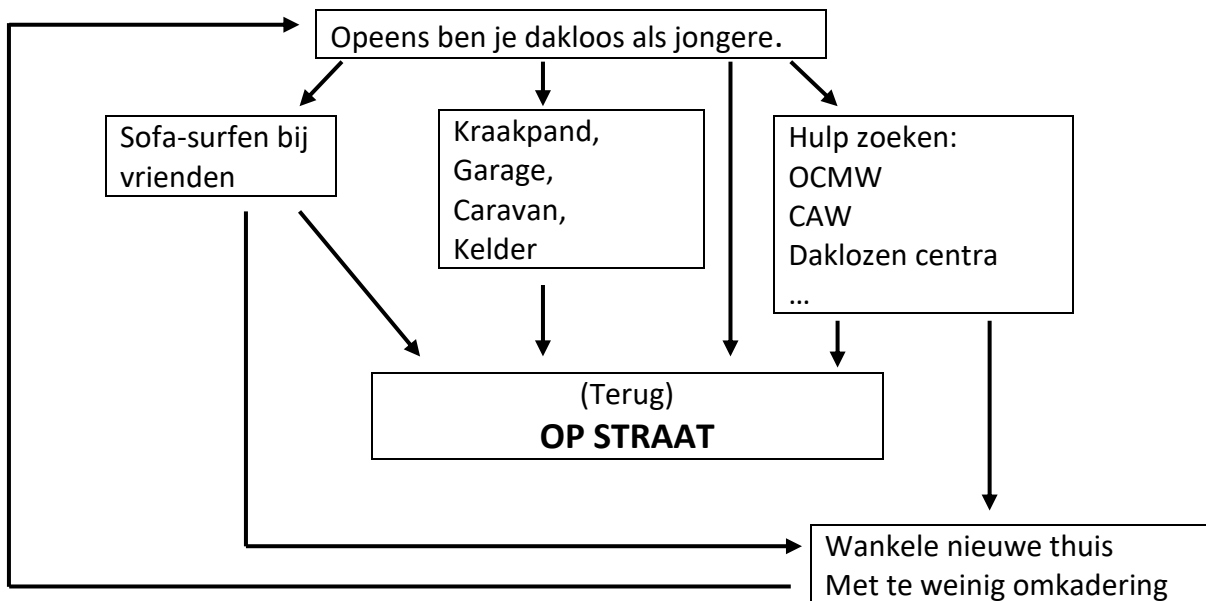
Opeens ben je dakloos als jongere.

Sofa-surfen bij vrienden

Kraakpand,
Garage,
Caravan,
Kelder

Hulp zoeken:
OCMW
CAW
Daklozen centra
…

(Terug)
**OP STRAAT**

Wankele nieuwe thuis
Met te weinig omkadering